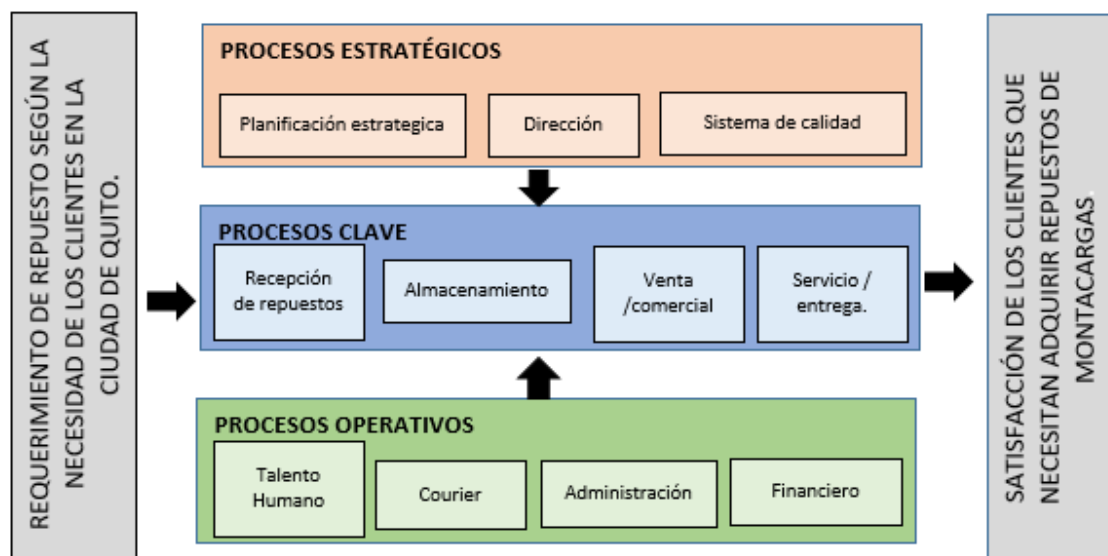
REQUERIMIENTO DE REPUESTO SEGÚN LA NECESIDAD DE LOS CLIENTES EN LA CIUDAD DE QUITO.

PROCESOS ESTRATÉGICOS

Planificación estrategica

Dirección

Sistema de calidad

PROCESOS CLAVE

Recepción de repuestos

Almacenamiento

Venta /comercial

Servicio / entrega.

PROCESOS OPERATIVOS

Talento Humano

Courier

Administración

Financiero

SATISFACCIÓN DE LOS CLIENTES QUE NECESITAN ADQUIRIR REPUESTOS DE MONTACARGAS.